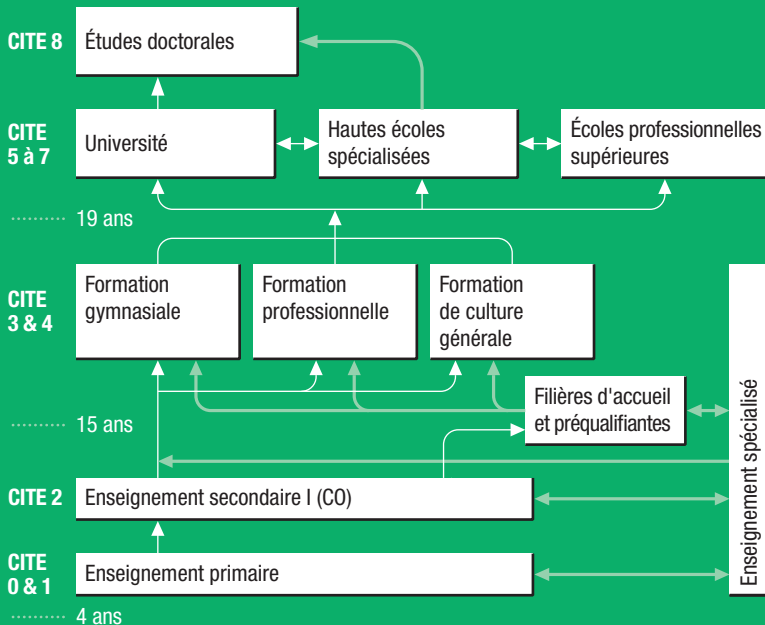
CITE 8 Études doctorales

CITE 5 à 7 Université

Hautes écoles spécialisées

Écoles professionnelles supérieures

19 ans

CITE 3 & 4 Formation gymnasiale

Formation professionnelle

Formation de culture générale

Filières d'accueil et préqualifiantes

15 ans

CITE 2 Enseignement secondaire I (CO)

CITE 0 & 1 Enseignement primaire

4 ans

Enseignement spécialisé